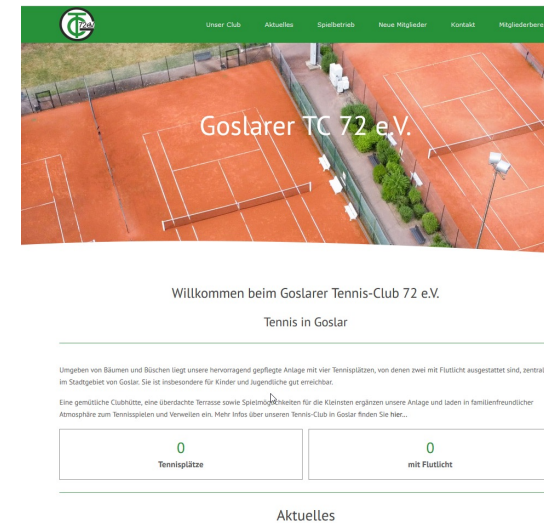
Unser Club Aktuelles Spielbetrieb Neue Mitglieder Kontakt Mitgliederbere

Goslarer TC 72 e.V.

Willkommen beim Goslarer Tennis-Club 72 e.V.

Tennis in Goslar

Umgeben von Bäumen und Büschen liegt unsere hervorragend gepflegte Anlage mit vier Tennisplätzen, von denen zwei mit Flutlicht ausgestattet sind, zentral im Stadtgebiet von Goslar. Sie ist insbesondere für Kinder und Jugendliche gut erreichbar.

Eine gemütliche Clubhütte, eine überdachte Terrasse sowie Spielmöglichkeiten für die Kleinsten ergänzen unsere Anlage und laden in familienfreundlicher Atmosphäre zum Tennisspielen und Verweilen ein. Mehr Infos über unseren Tennis-Club in Goslar finden Sie hier...

0
Tennisplätze

0
mit Flutlicht

Aktuelles